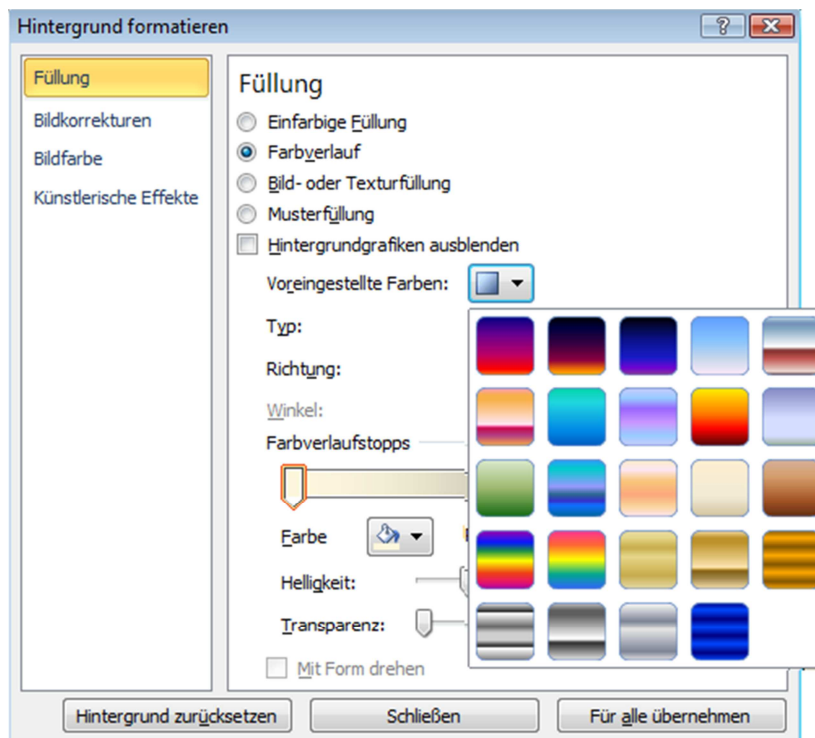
Hintergrund formatieren

Füllung
Bildkorrekturen
Bildfarbe
Künstlerische Effekte

Füllung
Einfarbige Füllung
Farbverlauf
Bild- oder Texturfüllung
Musterfüllung
Hintergrundgrafiken ausblenden
Voreingestellte Farben:
Typ:
Richtung:
Winkel:
Farbverlaufsstopps
Farbe
Helligkeit:
Transparenz:
Mit Form drehen

Hintergrund zurücksetzen
Schließen
Für alle übernehmen